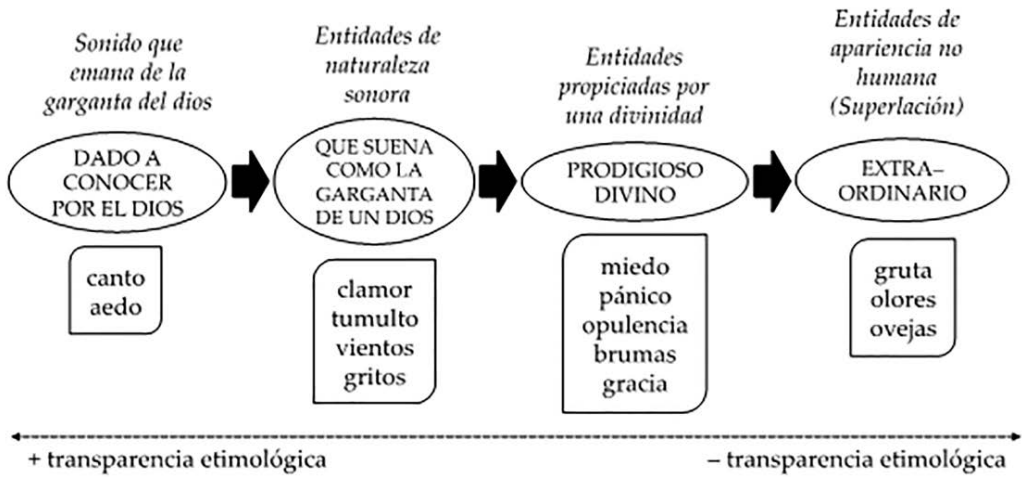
Sonido que emana de la garganta del dios

DADO A CONOCER POR EL DIOS

canto
aedo

Entidades de naturaleza sonora

QUE SUENA COMO LA GARGANTA DE UN DIOS

clamor
tumulto
vientos
gritos

Entidades propiciadas por una divinidad

PRODIGIOSO DIVINO

miedo
pánico
opulencia
brumas
gracia

Entidades de apariencia no humana (Superlación)

EXTRA–ORDINARIO

gruta
olores
ovejas

+ transparencia etimológica

– transparencia etimológica